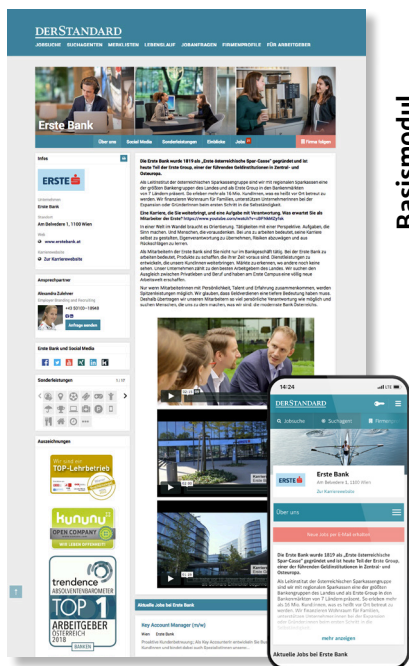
DERSTANDARD

JOBSUCHE SUCHAGENTEN MERKLISTEN LEBENSLAUF JOBANFRAGEN FIRMENPROFILE FÜR ARBEITGEBER

Erste Bank

Über uns Social Media Sonderleistungen Einblicke Jobs

Firma folgen

Infos

ERSTE

Unternehmen
Erste Bank

Standort
Am Belvedere 1, 1100 Wien

Web
www.erstebank.at

Zur Karrierewebsite

Ansprechpartner

Alexandra Zuhlner

Anfrage senden

Erste Bank und Social Media

Sonderleistungen

Auszeichnungen

TOP-Lehrbetrieb

kununu OPEN COMPANY

trendence ABSOLVENTENBAROMETER TOP 1 ARBEITGEBER ÖSTERREICH 2018 BANKEN

Die Erste Bank wurde 1819 als „Erste österreichische Spar-Casse" gegründet und ist heute Teil der Erste Group, einer der führenden Geldinstitutionen in Zentral- und Osteuropa.

Eine Karriere, die Sie weiterbringt, und eine Aufgabe mit Verantwortung. Was erwartet Sie als Mitarbeiter der Erste?

Aktuelle Jobs bei Erste Bank

Key Account Manager (m/w)

Wien Erste Bank

Basismodul

14:24

DERSTANDARD

Jobsuche Suchagent Firmen

Erste Bank
Am Belvedere 1, 1100 Wien
Zur Karrierewebsite

Über uns

Neue Jobs per E-Mail erhalten

Die Erste Bank wurde 1819 als „Erste österreichische Spar-Casse" gegründet und ist heute Teil der Erste Group, einer der führenden Geldinstitutionen in Zentral- und Osteuropa.

mehr anzeigen

Aktuelle Jobs bei Erste Bank